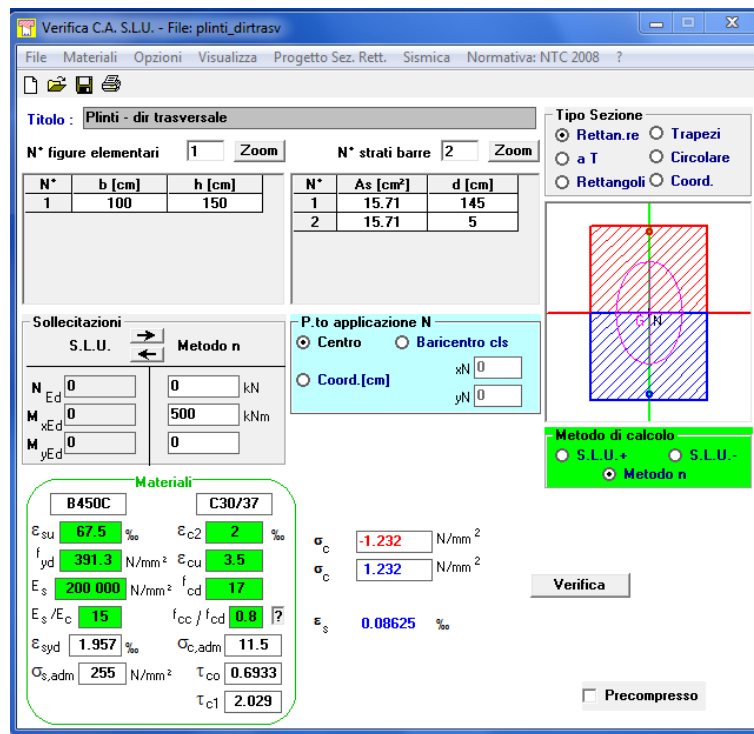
Verifica C.A. S.L.U. - File: plinti_dirtrasv

File Materiali Opzioni Visualizza Progetto Sez. Rett. Sismica Normativa: NTC 2008 ?

Titolo : Plinti - dir trasversale

N° figure elementari 1 Zoom

N° strati barre 2 Zoom

| N° | b [cm] | h [cm] |
|---|---|---|
| 1 | 100 | 150 |

| N° | As [cm²] | d [cm] |
|---|---|---|
| 1 | 15.71 | 145 |
| 2 | 15.71 | 5 |

Tipo Sezione
Rettan.re Trapezi
a T Circolare
Rettangoli Coord.

G N

Sollecitazioni
S.L.U. Metodo n

$N_{Ed}$ 0 0 kN
$M_{xEd}$ 0 500 kNm
$M_{yEd}$ 0 0

P.to applicazione N
Centro Baricentro cls
Coord.[cm] xN 0 yN 0

Metodo di calcolo
S.L.U.+ S.L.U.-
Metodo n

Materiali
B450C C30/37
$\varepsilon_{su}$ 67.5 ‰ $\varepsilon_{c2}$ 2 ‰
$f_{yd}$ 391.3 N/mm² $\varepsilon_{cu}$ 3.5
$E_s$ 200 000 N/mm² $f_{cd}$ 17
$E_s/E_c$ 15 $f_{cc}/f_{cd}$ 0.8 ?
$\varepsilon_{syd}$ 1.957 ‰ $\sigma_{c,adm}$ 11.5
$\sigma_{s,adm}$ 255 N/mm² $\tau_{co}$ 0.6933
$\tau_{c1}$ 2.029

$\sigma_c$ -1.232 N/mm²
$\sigma_c$ 1.232 N/mm²

Verifica

$\varepsilon_s$ 0.08625 ‰

Precompresso